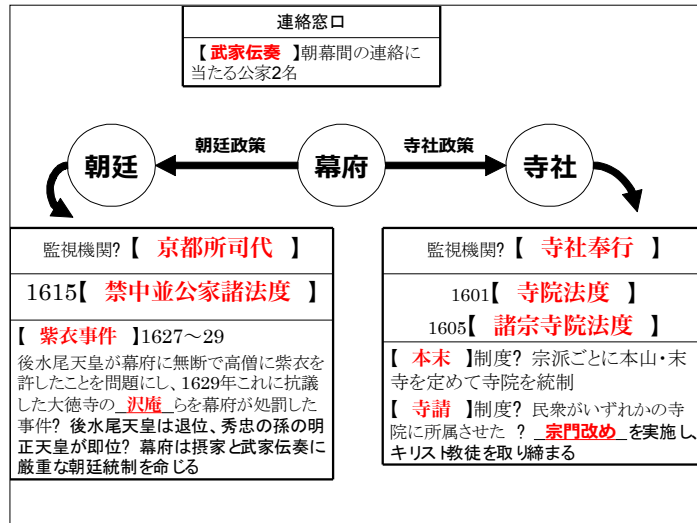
連絡窓口

【 武家伝奏 】朝幕間の連絡に当たる公家2名

朝廷政策

寺社政策

朝廷

幕府

寺社

監視機関?【 京都所司代 】

1615【 禁中並公家諸法度 】

【 紫衣事件 】1627〜29

後水尾天皇が幕府に無断で高僧に紫衣を許したことを問題にし、1629年これに抗議した大徳寺の_沢庵_らを幕府が処罰した事件? 後水尾天皇は退位、秀忠の孫の明正天皇が即位? 幕府は摂家と武家伝奏に厳重な朝廷統制を命じる

監視機関?【 寺社奉行 】

1601【 寺院法度 】

1605【 諸宗寺院法度 】

【 本末 】制度? 宗派ごとに本山・末寺を定めて寺院を統制

【 寺請 】制度? 民衆がいずれかの寺院に所属させた ? _宗門改め_を実施し、キリスト教徒を取り締まる